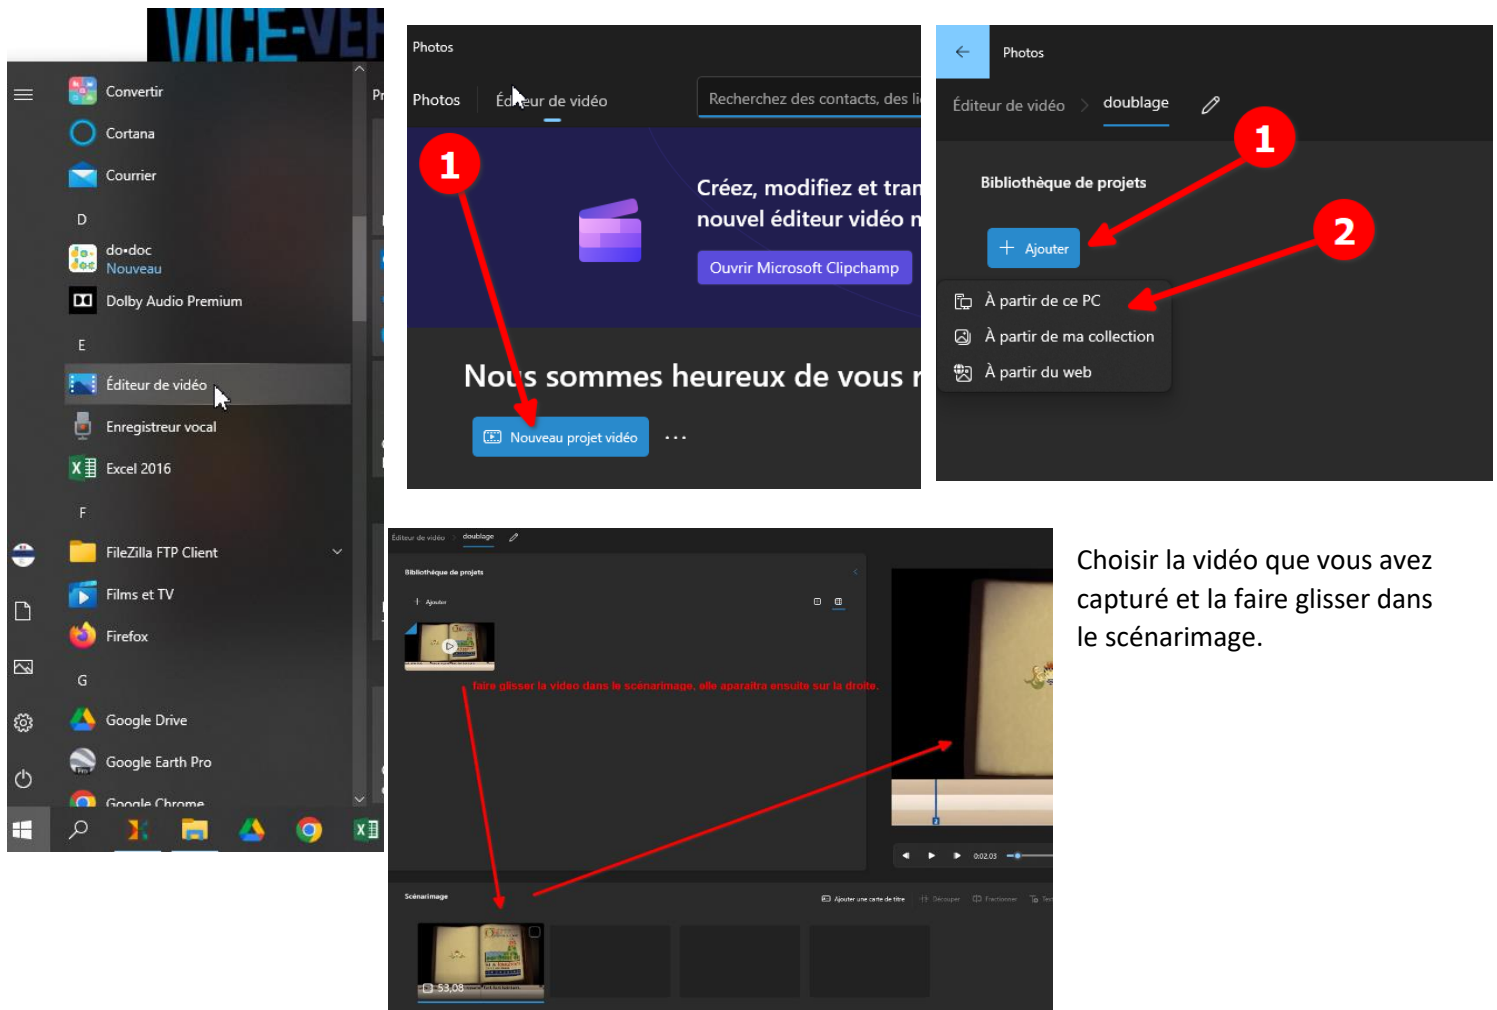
Convertir
Cortana
Courrier
D
do•doc
Nouveau
Dolby Audio Premium
E
Éditeur de vidéo
Enregistreur vocal
Excel 2016
F
FileZilla FTP Client
Films et TV
Firefox
G
Google Drive
Google Earth Pro
Google Chrome

Photos
Photos
Éditeur de vidéo
Recherchez des contacts, des li
1
Créez, modifiez et tran
nouvel éditeur vidéo n
Ouvrir Microsoft Clipchamp
Nous sommes heureux de vous r
Nouveau projet vidéo

Photos
Éditeur de vidéo
doublage
1
Bibliothèque de projets
Ajouter
2
À partir de ce PC
À partir de ma collection
À partir du web

Éditeur de vidéo
doublage
Bibliothèque de projets
Ajouter
faire glisser la video dans le scénarimage, elle aparaitra ensuite sur la droite.
Scénarimage
Ajouter une carte de titre
Découper
Fractionner
53,08
0:02.03

Choisir la vidéo que vous avez capturé et la faire glisser dans le scénarimage.